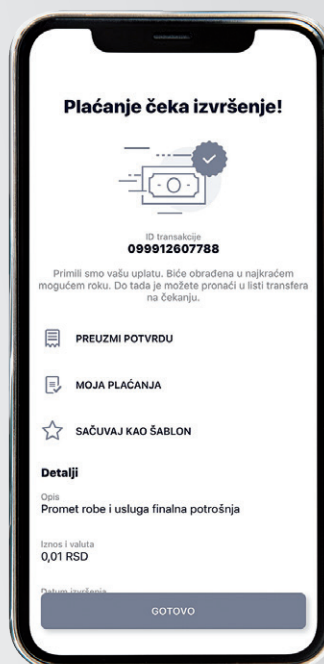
Plaćanje čeka izvršenje!

ID transakcije
09991260778

Primili smo vašu uplatu. Biće obrađena u najkraćem mogućem roku. Do tada je možete pronaći u listi transfera na čekanju.

PREUZMI POTVRDU

MOJA PLAĆANJA

SAČUVAJ KAO ŠABLON

Detalji

Opis
Promet robe i usluga finalna potrošnja

Iznos i valuta
0,01 RSD

Datum izvršenja

GOTOVO